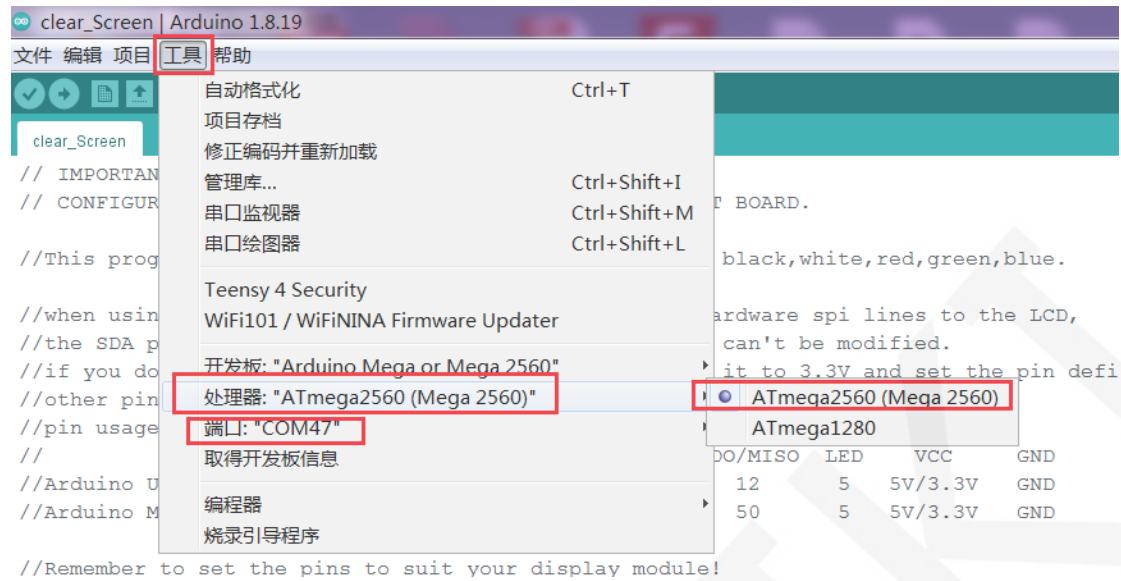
clear_Screen | Arduino 1.8.19

文件 编辑 项目 工具 帮助

clear_Screen

自动格式化 Ctrl+T
项目存档
修正编码并重新加载
管理库... Ctrl+Shift+I
串口监视器 Ctrl+Shift+M
串口绘图器 Ctrl+Shift+L

Teensy 4 Security
WiFi101 / WiFiNINA Firmware Updater

开发板: "Arduino Mega or Mega 2560"
处理器: "ATmega2560 (Mega 2560)"
端口: "COM47"
取得开发板信息

编程器
烧录引导程序

ATmega2560 (Mega 2560)
ATmega1280

// IMPORTAN
// CONFIGUR T BOARD.

//This prog black,white,red,green,blue.

//when usin ardware spi lines to the LCD,
//the SDA p can't be modified.
//if you do it to 3.3V and set the pin defi
//other pin
//pin usage
// DO/MISO LED VCC GND
//Arduino U 12 5 5V/3.3V GND
//Arduino M 50 5 5V/3.3V GND

//Remember to set the pins to suit your display module!